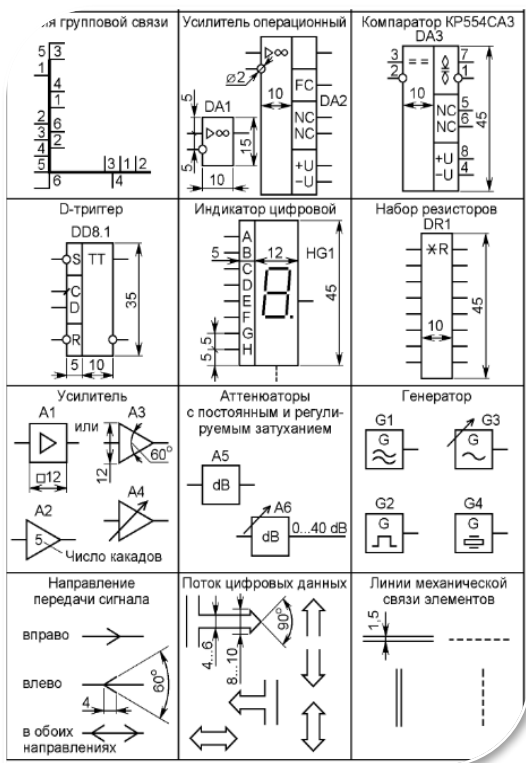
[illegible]ия групповой связи

5 3
1
4
1
2 6
3 2
4
5
3 1 2
6 4

Усилитель операционный

▷∞
ø2
10
FC
DA2
NC
NC
+U
−U
DA1
▷∞
5
15
5
10

Компаратор КР554СА3
DA3
3
2
= =
7
1
10
NC 5
NC 6
45
+U 8
−U 4

D-триггер
DD8.1
S TT
C
D
R
35
5 10

Индикатор цифровой
A
5 B
C
D
E
F
G
H
12
HG1
45
5
5

Набор резисторов
DR1
∗R
45
10

Усилитель
A1
или
A3
60°
□12
12
A2
A4
5
Число какадов

Аттенюаторы с постоянным и регулируемым затуханием
A5
dB
A6
dB
0...40 dB

Генератор
G1
G
G3
G
G2
G
G4
G

Направление передачи сигнала
вправо
влево
4
60°
в обоих направлениях

Поток цифровых данных
4...6
8...10
90°

Линии механической связи элементов
1,5